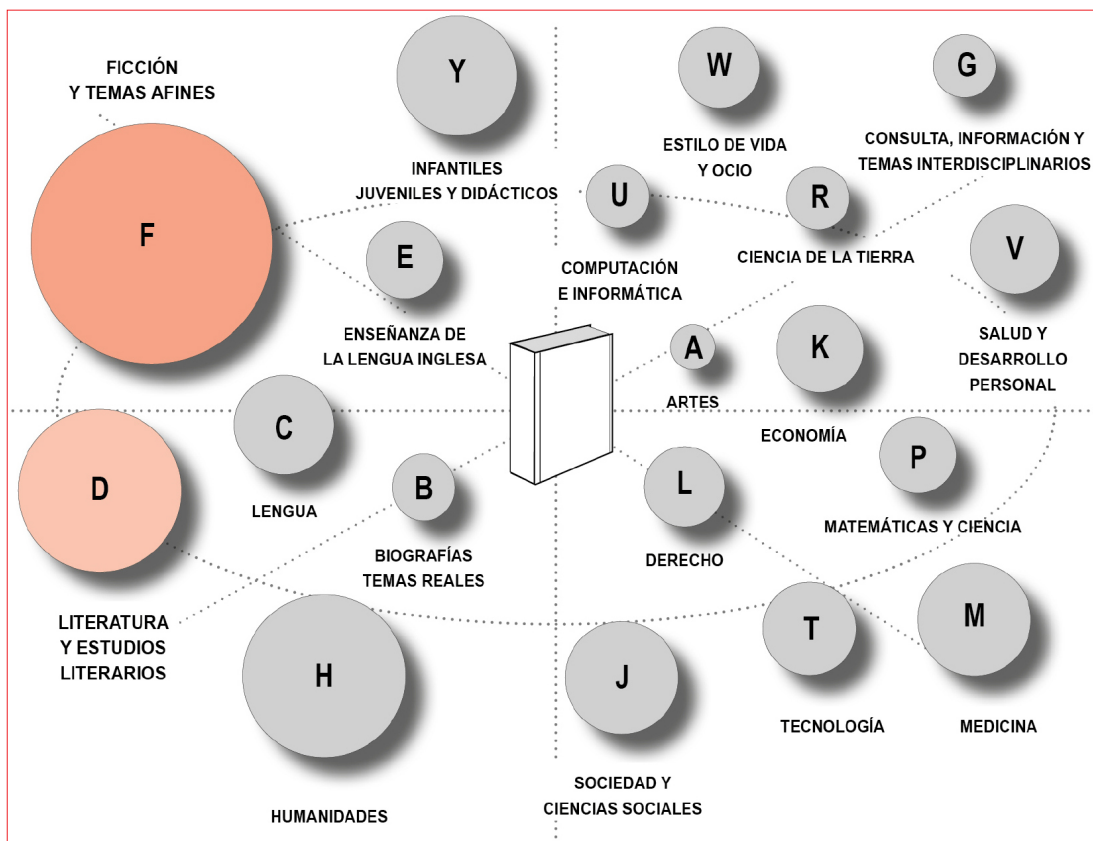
FICCIÓN
Y TEMAS AFINES

F

Y

INFANTILES
JUVENILES Y DIDÁCTICOS

W

ESTILO DE VIDA
Y OCIO

G

CONSULTA, INFORMACIÓN Y
TEMAS INTERDISCIPLINARIOS

U

R

CIENCIA DE LA TIERRA

V

E

ENSEÑANZA DE
LA LENGUA INGLESA

COMPUTACIÓN
E INFORMÁTICA

A

ARTES

K

SALUD Y
DESARROLLO
PERSONAL

C

LENGUA

D

B

BIOGRAFÍAS
TEMAS REALES

L

DERECHO

ECONOMÍA

P

MATEMÁTICAS Y CIENCIA

LITERATURA
Y ESTUDIOS
LITERARIOS

H

HUMANIDADES

J

SOCIEDAD Y
CIENCIAS SOCIALES

T

TECNOLOGÍA

M

MEDICINA